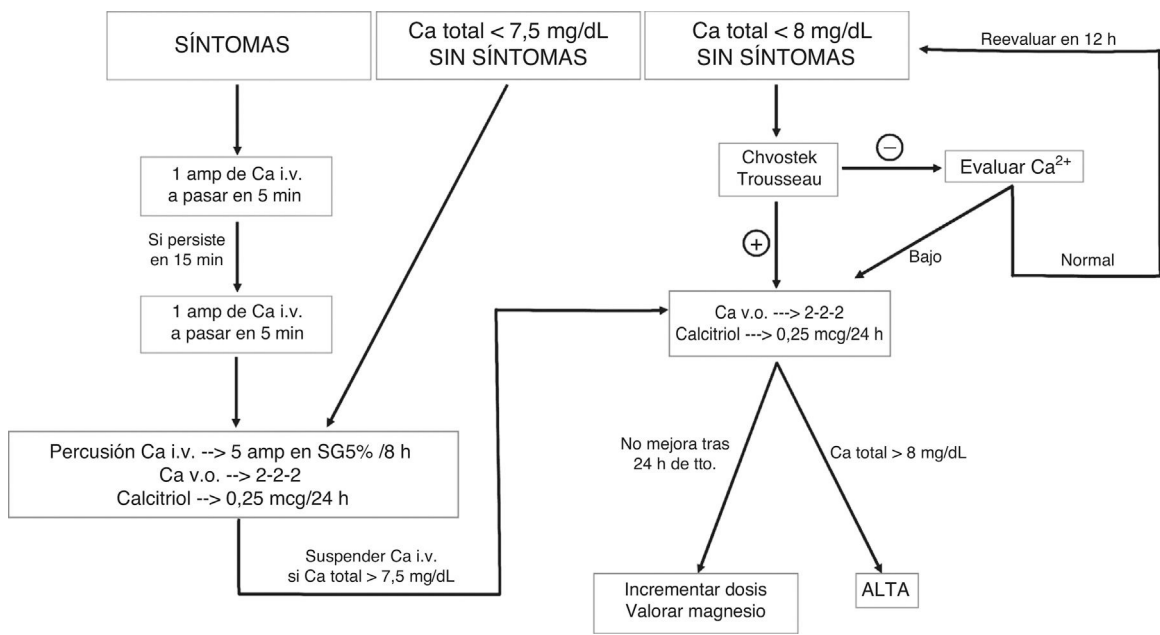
SÍNTOMAS

Ca total < 7,5 mg/dL
SIN SÍNTOMAS

Ca total < 8 mg/dL
SIN SÍNTOMAS

Reevaluar en 12 h

1 amp de Ca i.v.
a pasar en 5 min

Si persiste en 15 min

1 amp de Ca i.v.
a pasar en 5 min

Chvostek
Trousseau

$\ominus$

Evaluar $Ca^{2+}$

$\oplus$

Bajo

Normal

Ca v.o. ---> 2-2-2
Calcitriol ---> 0,25 mcg/24 h

Percusión Ca i.v. --> 5 amp en SG5% /8 h
Ca v.o. --> 2-2-2
Calcitriol --> 0,25 mcg/24 h

No mejora tras 24 h de tto.

Ca total > 8 mg/dL

Suspender Ca i.v.
si Ca total > 7,5 mg/dL

Incrementar dosis
Valorar magnesio

ALTA